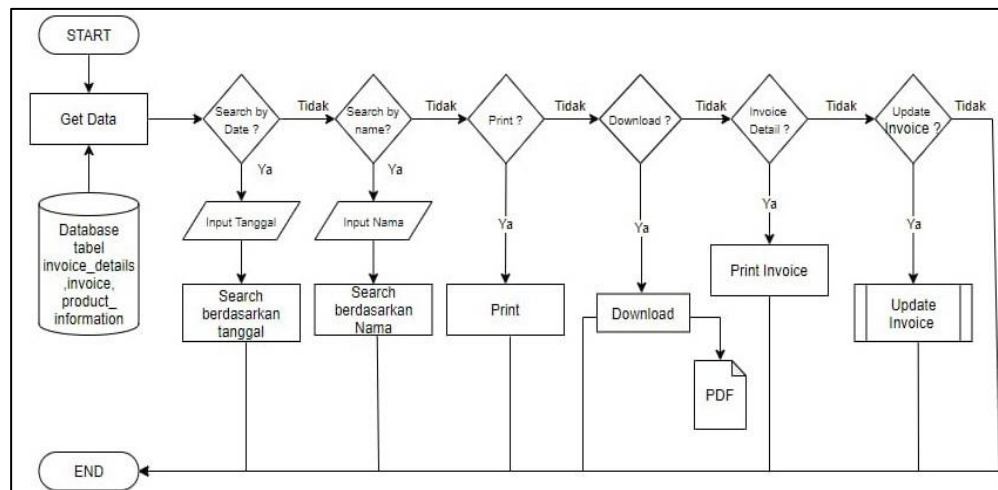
START

Get Data

Database tabel invoice_details ,invoice, product_ information

Search by Date ?

Tidak

Ya

Input Tanggal

Search berdasarkan tanggal

Search by name?

Tidak

Ya

Input Nama

Search berdasarkan Nama

Print ?

Tidak

Ya

Print

Download ?

Tidak

Ya

Download

PDF

Invoice Detail ?

Tidak

Ya

Print Invoice

Update Invoice ?

Tidak

Ya

Update Invoice

END